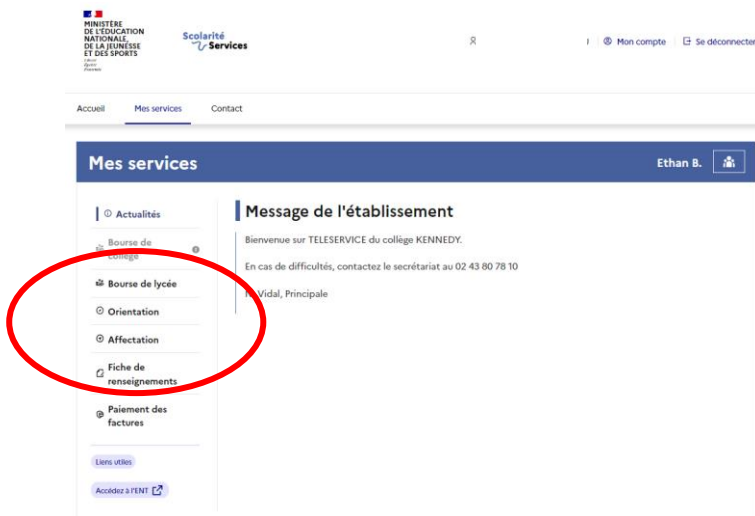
MINISTÈRE DE L'ÉDUCATION NATIONALE, DE LA JEUNESSE ET DES SPORTS
Liberté Égalité Fraternité

Scolarité Services

Mon compte | Se déconnecter

Accueil Mes services Contact

Mes services

Ethan B.

Actualités
Bourse de collège
Bourse de lycée
Orientation
Affectation
Fiche de renseignements
Paiement des factures

Liens utiles
Accédez à l'ENT

Message de l'établissement

Bienvenue sur TELESERVICE du collège KENNEDY.

En cas de difficultés, contactez le secrétariat au 02 43 80 78 10

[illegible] Vidal, Principale